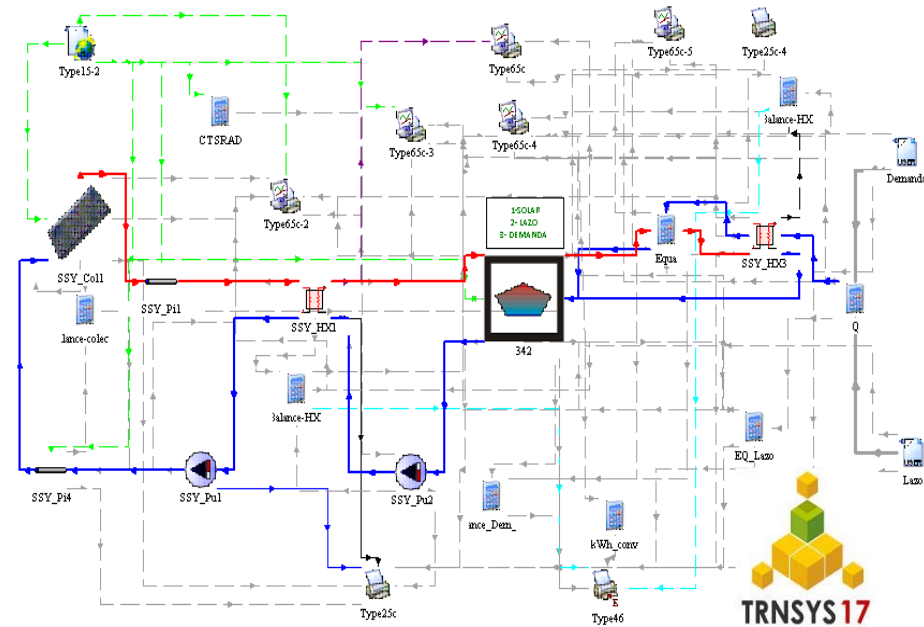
Type15-2
CTSRAD
Type65c
Type65c-5
Type25c-4
Balance-HX
Type65c-3
Type65c-4
Demanda
Type65c-2
1-SOLAR
2- LAZO
3- DEMANDA
Equa
SSY_HX3
SSY_Coll
SSY_Pi1
SSY_HX1
342
Q
lance-colec
Balance-HX
EQ_Lazo
Lazo
SSY_Pi4
SSY_Pu1
SSY_Pu2
ance_Dem_
kWh_conv
Type25c
Type46
TRNSYS 17